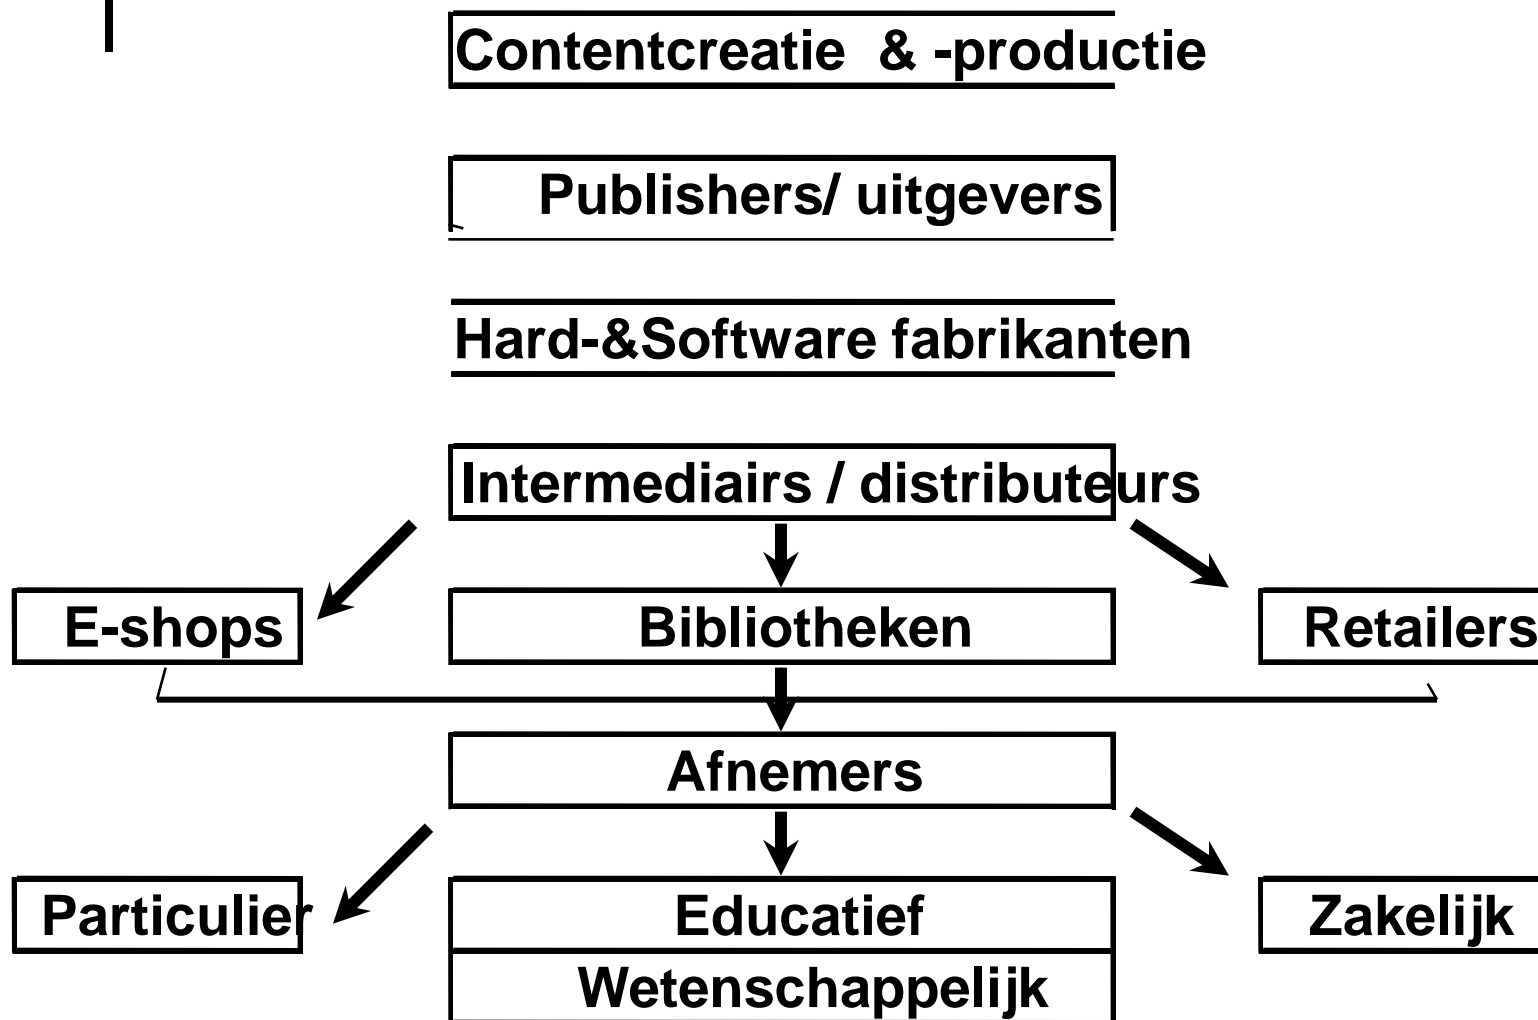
Contentcreatie & -productie

Publishers/ uitgevers

Hard-&Software fabrikanten

Intermediairs / distributeurs

E-shops

Bibliotheken

Retailers

Afnemers

Particulier

Educatief

Zakelijk

Wetenschappelijk